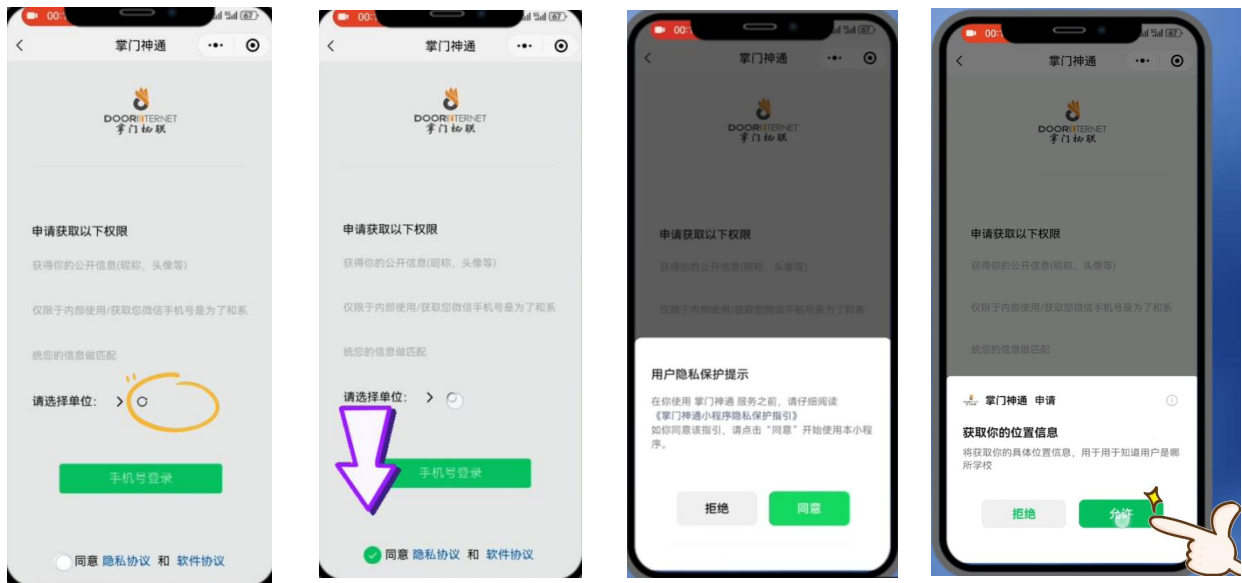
00: 67
<
掌门神通
DOORINTERNET
掌门物联
申请获取以下权限
获得你的公开信息(昵称，头像等)
仅限于内部使用/获取您微信手机号是为了和系统您的信息做匹配
请选择单位: >
手机号登录
同意 隐私协议 和 软件协议

00: 67
<
掌门神通
DOORINTERNET
掌门物联
申请获取以下权限
获得你的公开信息(昵称，头像等)
仅限于内部使用/获取您微信手机号是为了和系统您的信息做匹配
请选择单位: >
手机号登录
同意 隐私协议 和 软件协议

00:
<
掌门神通
DOORINTERNET
掌门物联
申请获取以下权限
获得你的公开信息(昵称，头像等)
仅限于内部使用/获取您微信手机号是为了和系统您的信息做匹配
用户隐私保护提示
在你使用 掌门神通 服务之前，请仔细阅读《掌门神通小程序隐私保护指引》如你同意该指引，请点击"同意"开始使用本小程序。
拒绝
同意

00:
<
掌门神通
DOORINTERNET
掌门物联
申请获取以下权限
获得你的公开信息(昵称，头像等)
仅限于内部使用/获取您微信手机号是为了和系统您的信息做匹配
掌门神通 申请
获取你的位置信息
将获取你的具体位置信息，用于用于知道用户是哪所学校
拒绝
允许